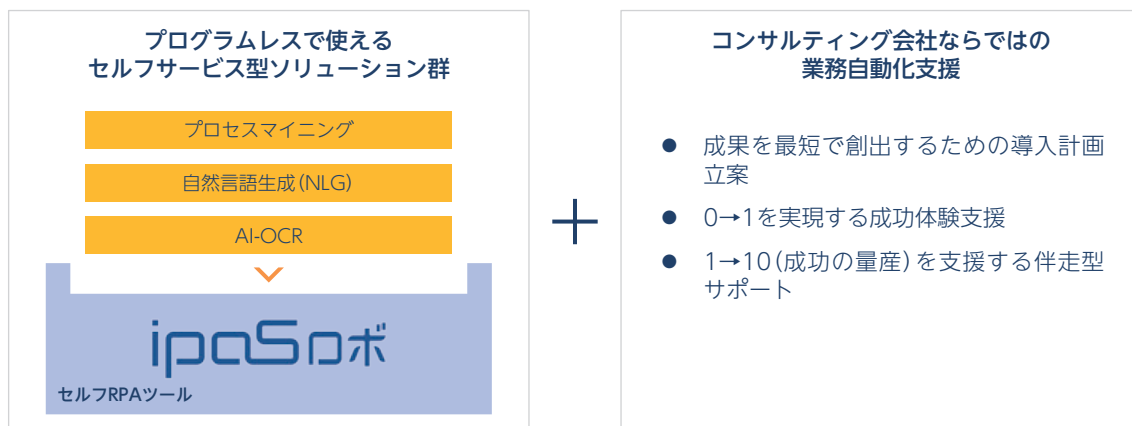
プログラムレスで使える
セルフサービス型ソリューション群

プロセスマイニング

自然言語生成(NLG)

AI-OCR

ipaSロボ

セルフRPAツール

＋

コンサルティング会社ならではの
業務自動化支援

- 成果を最短で創出するための導入計画立案
- 0→1を実現する成功体験支援
- 1→10(成功の量産)を支援する伴走型サポート